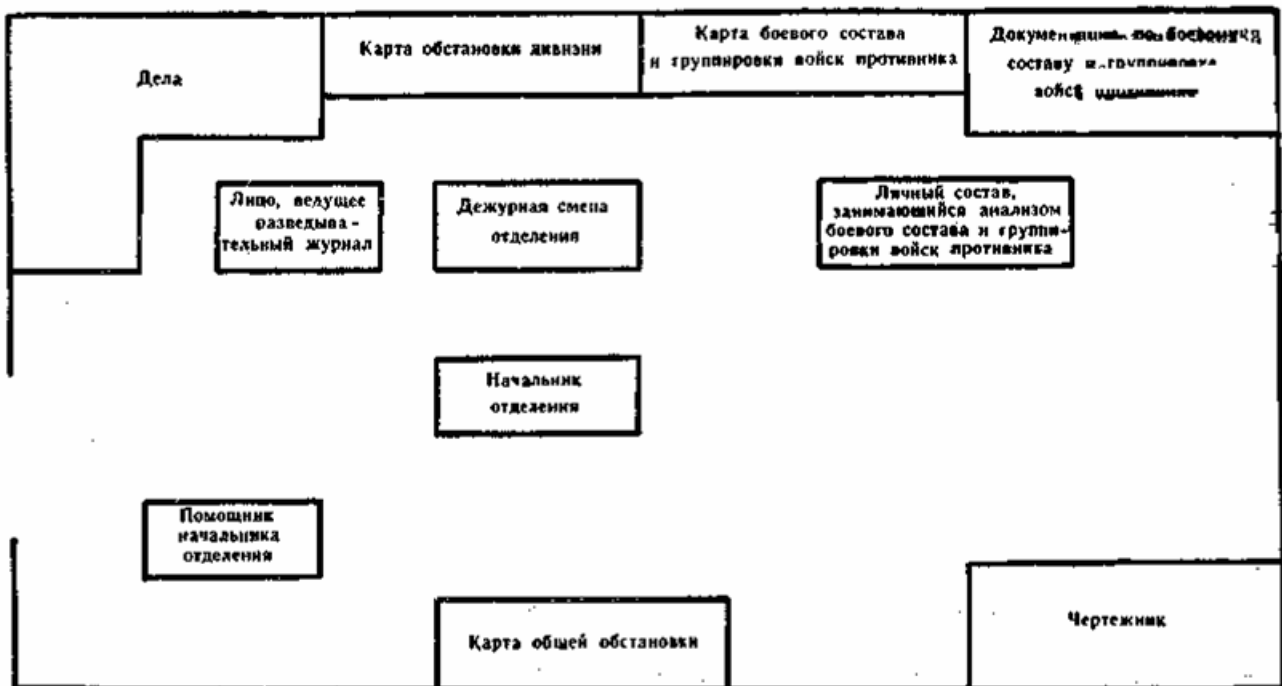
Дела

Карта обстановки дивизии

Карта боевого состава и группировки войск противника

Документ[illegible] по боевому составу и группировке войск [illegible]

Лицо, ведущее разведывательный журнал

Дежурная смена отделения

Личный состав, занимающийся анализом боевого состава и группировки войск противника

Начальник отделения

Помощник начальника отделения

Чертежник

Карта общей обстановки